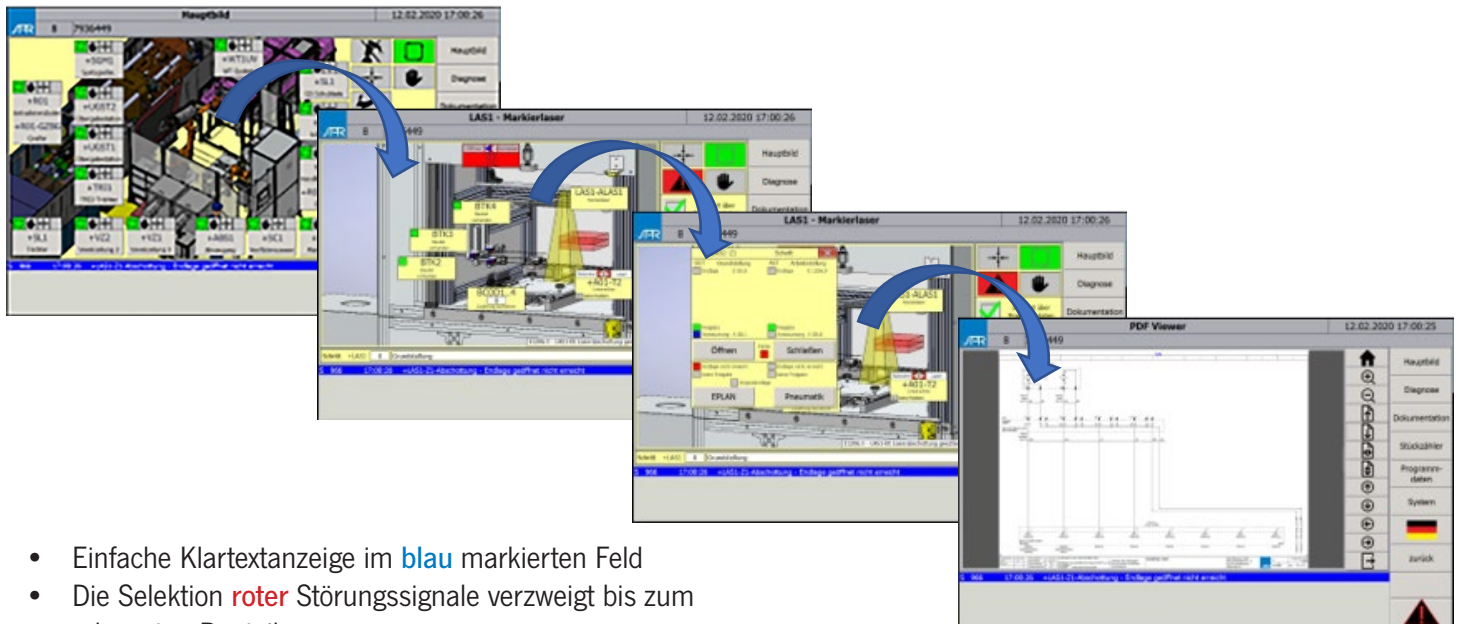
Hauptbild 12.02.2020 17:00:26
8 7936449
+SGM1
+WT3UN
+SL1
+R01
+UGST2
+UGST1
+TR01
+SL1
+VZ2
+VZ1
+AB01
+SC1
Hauptbild
Diagnose
Dokumentation

LAS1 - Markierlaser 12.02.2020 17:00:26
8 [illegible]449
LAS1-ALAS1
BTK4
BTK3
BTK2
BG001_4
+A01-T2
Hauptbild
Diagnose
Dokumentation

LAS1 - Markierlaser 12.02.2020 17:00:26
8 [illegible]449
Öffnen
Schließen
EPLAN
Pneumatik
+A01-T2
Hauptbild
Diagnose
Dokumentation

PDF Viewer 12.02.2020 17:00:25
8 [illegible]449
Hauptbild
Diagnose
Dokumentation
Stückzähler
Programmdaten
System
zurück

• Einfache Klartextanzeige im blau markierten Feld
• Die Selektion roter Störungssignale verzweigt bis zum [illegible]